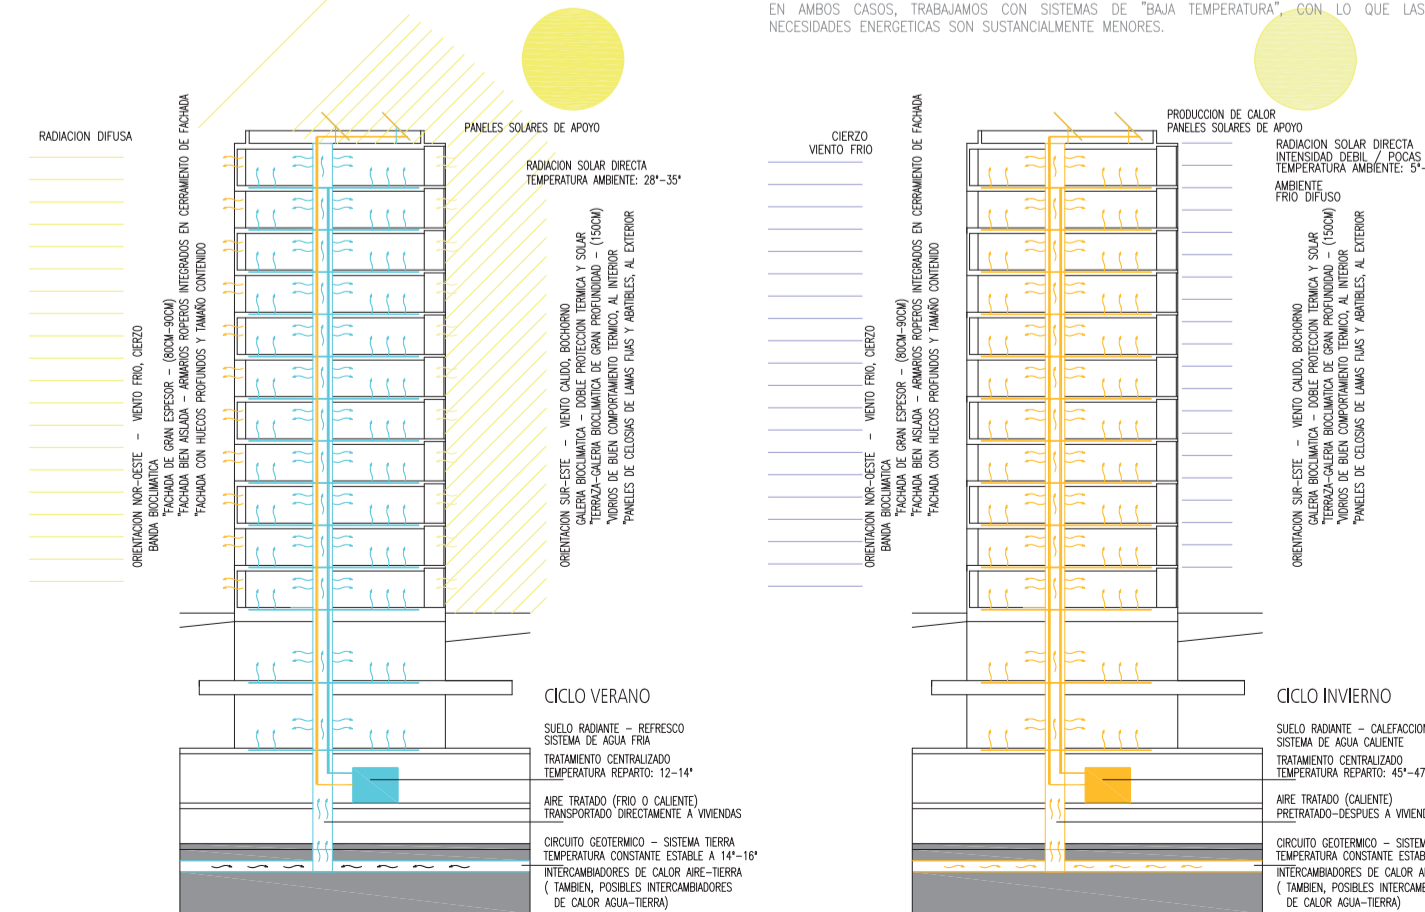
EN AMBOS CASOS, TRABAJAMOS CON SISTEMAS DE "BAJA TEMPERATURA", CON LO QUE LAS NECESIDADES ENERGETICAS SON SUSTANCIALMENTE MENORES.

RADIACION DIFUSA

ORIENTACION NOR-OESTE - VIENTO FRIO, CIERZO
BANDA BIOCLIMATICA
"FACHADA DE GRAN ESPESOR - (80CM-90CM)
"FACHADA BIEN AISLADA - ARMARIOS ROPEROS INTEGRADOS EN CERRAMIENTO DE FACHADA
"FACHADA CON HUECOS PROFUNDOS Y TAMAÑO CONTENIDO

PANELES SOLARES DE APOYO

RADIACION SOLAR DIRECTA
TEMPERATURA AMBIENTE: 28°-35°

ORIENTACION SUR-ESTE - VIENTO CALIDO, BOCHORNO
GALERIA BIOCLIMATICA - DOBLE PROTECCION TERMICA Y SOLAR
"TERRAZA-GALERIA BIOCLIMATICA DE GRAN PROFUNDIDAD - (150CM)
"VIDRIOS DE BUEN COMPORTAMIENTO TERMICO, AL INTERIOR
"PANELES DE CELOSIAS DE LAMAS FIJAS Y ABATIBLES, AL EXTERIOR

CICLO VERANO

SUELO RADIANTE - REFRESCO
SISTEMA DE AGUA FRIA

TRATAMIENTO CENTRALIZADO
TEMPERATURA REPARTO: 12-14°

AIRE TRATADO (FRIO O CALIENTE)
TRANSPORTADO DIRECTAMENTE A VIVIENDAS

CIRCUITO GEOTERMICO - SISTEMA TIERRA
TEMPERATURA CONSTANTE ESTABLE A 14°-16°
INTERCAMBIADORES DE CALOR AIRE-TIERRA
( TAMBIEN, POSIBLES INTERCAMBIADORES
DE CALOR AGUA-TIERRA)

CIERZO
VIENTO FRIO

ORIENTACION NOR-OESTE - VIENTO FRIO, CIERZO
BANDA BIOCLIMATICA
"FACHADA DE GRAN ESPESOR - (80CM-90CM)
"FACHADA BIEN AISLADA - ARMARIOS ROPEROS INTEGRADOS EN CERRAMIENTO DE FACHADA
"FACHADA CON HUECOS PROFUNDOS Y TAMAÑO CONTENIDO

PRODUCCION DE CALOR
PANELES SOLARES DE APOYO

RADIACION SOLAR DIRECTA
INTENSIDAD DEBIL / POCAS
TEMPERATURA AMBIENTE: 5°-

AMBIENTE
FRIO DIFUSO

ORIENTACION SUR-ESTE - VIENTO CALIDO, BOCHORNO
GALERIA BIOCLIMATICA - DOBLE PROTECCION TERMICA Y SOLAR
"TERRAZA-GALERIA BIOCLIMATICA DE GRAN PROFUNDIDAD - (150CM)
"VIDRIOS DE BUEN COMPORTAMIENTO TERMICO, AL INTERIOR
"PANELES DE CELOSIAS DE LAMAS FIJAS Y ABATIBLES, AL EXTERIOR

CICLO INVIERNO

SUELO RADIANTE - CALEFACCION
SISTEMA DE AGUA CALIENTE

TRATAMIENTO CENTRALIZADO
TEMPERATURA REPARTO: 45°-47

AIRE TRATADO (CALIENTE)
PRETRATADO-DESPUES A VIVIEND

CIRCUITO GEOTERMICO - SISTEM
TEMPERATURA CONSTANTE ESTAB
INTERCAMBIADORES DE CALOR A
( TAMBIEN, POSIBLES INTERCAMB
DE CALOR AGUA-TIERRA)